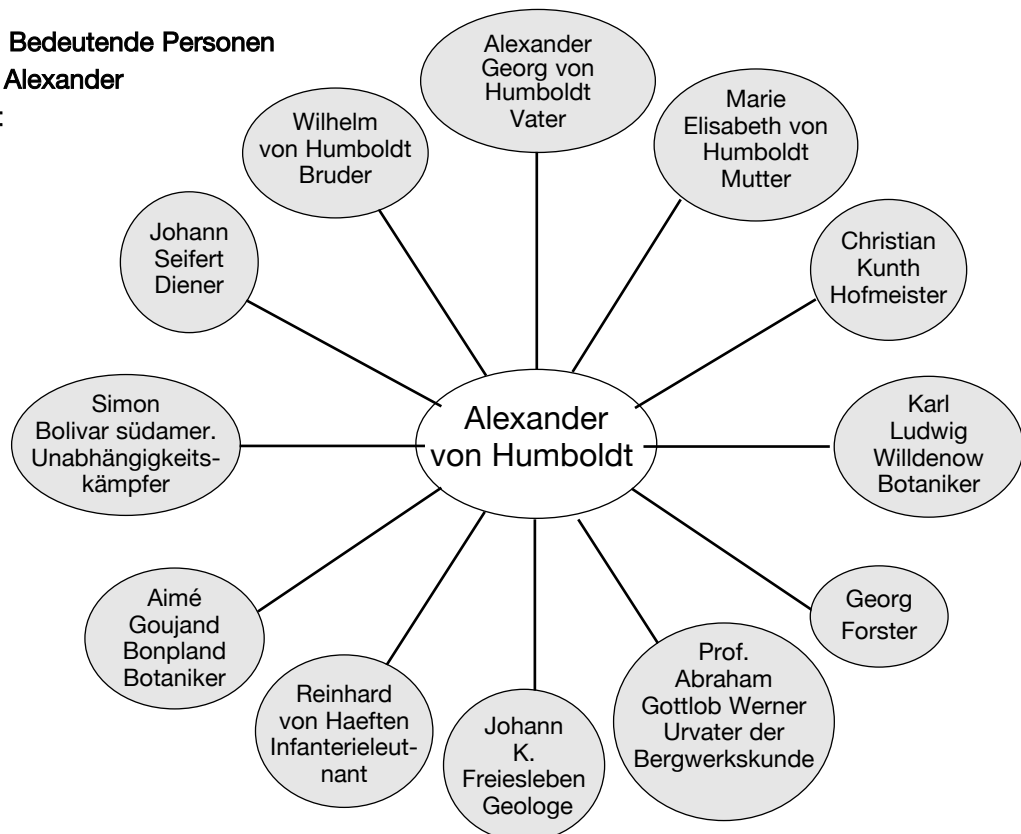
Bedeutende Personen
Alexander
:

Alexander von Humboldt

Alexander Georg von Humboldt Vater

Marie Elisabeth von Humboldt Mutter

Christian Kunth Hofmeister

Karl Ludwig Willdenow Botaniker

Georg Forster

Prof. Abraham Gottlob Werner Urvater der Bergwerkskunde

Johann K. Freiesleben Geologe

Reinhard von Haeften Infanterieleutnant

Aimé Goujand Bonpland Botaniker

Simon Bolivar südamer. Unabhängigkeitskämpfer

Johann Seifert Diener

Wilhelm von Humboldt Bruder